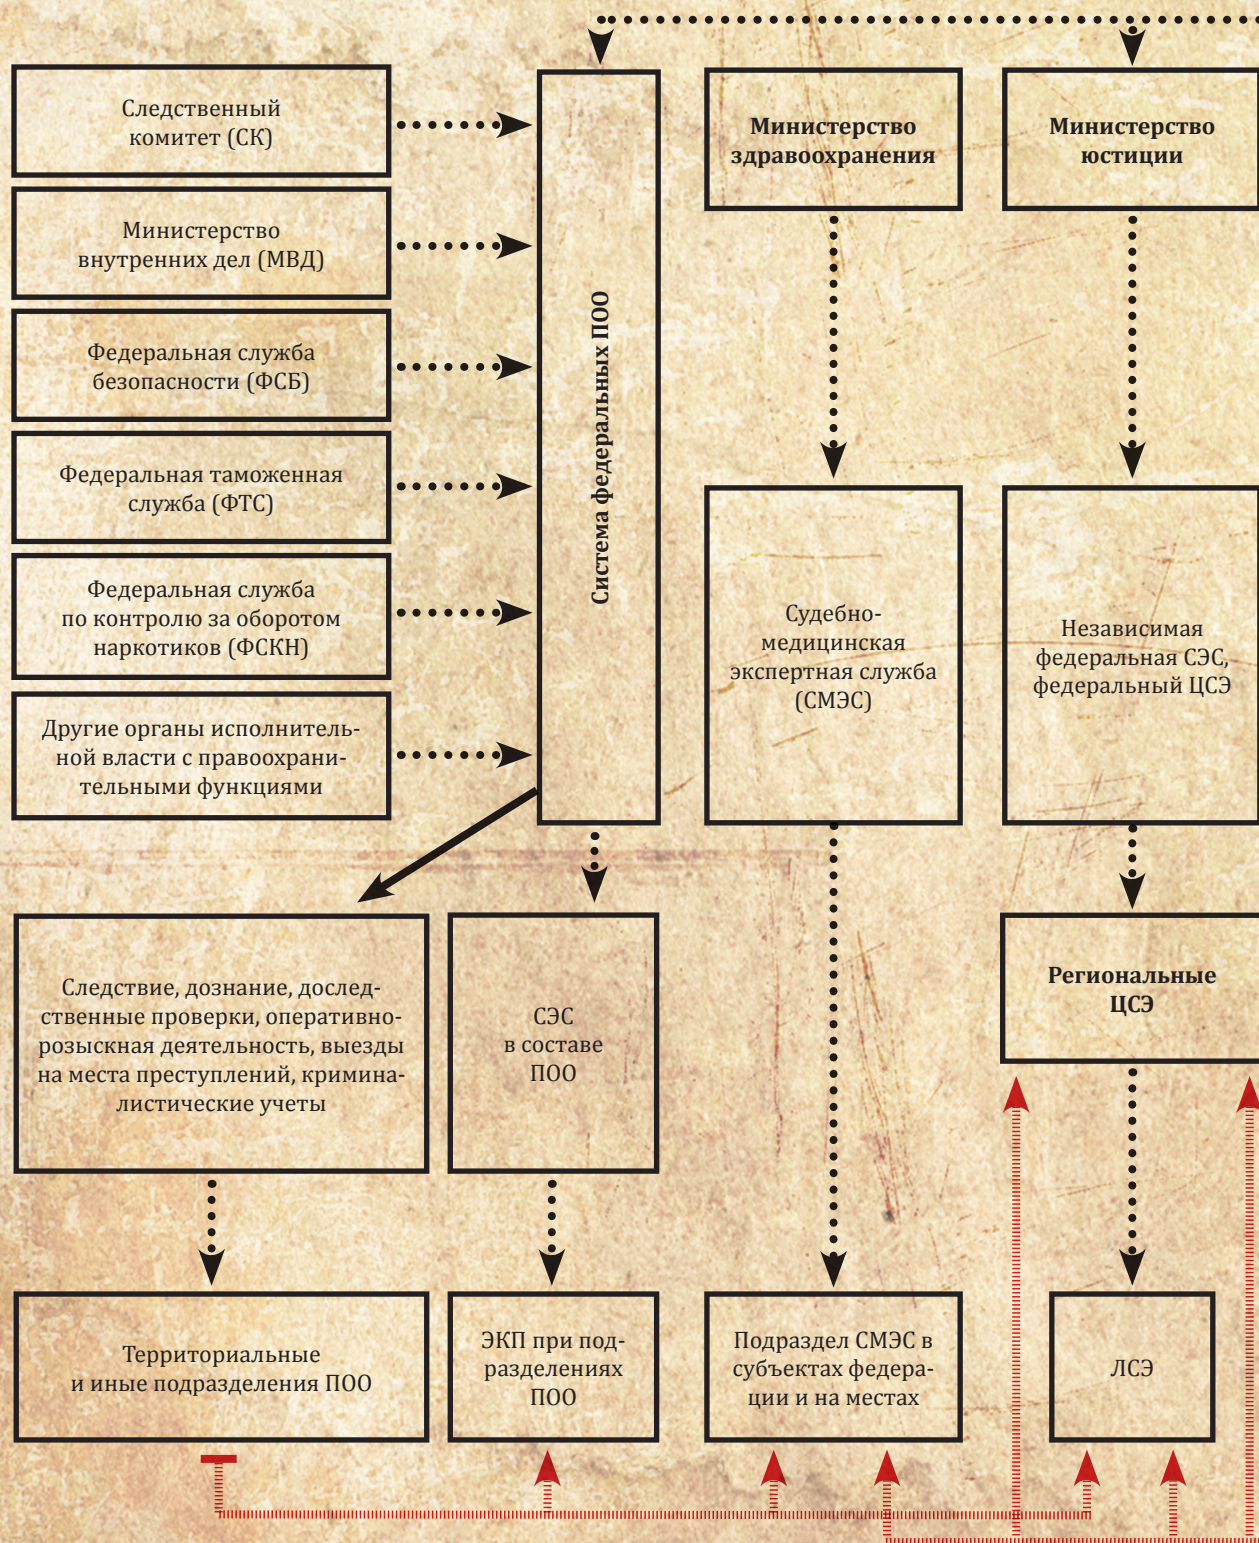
Следственный комитет (СК)

Министерство внутренних дел (МВД)

Федеральная служба безопасности (ФСБ)

Федеральная таможенная служба (ФТС)

Федеральная служба по контролю за оборотом наркотиков (ФСКН)

Другие органы исполнительной власти с правоохранительными функциями

Система федеральных ПОО

Министерство здравоохранения

Министерство юстиции

Судебно-медицинская экспертная служба (СМЭС)

Независимая федеральная СЭС, федеральный ЦСЭ

Следствие, дознание, доследственные проверки, оперативно-розыскная деятельность, выезды на места преступлений, криминалистические учеты

СЭС в составе ПОО

Региональные ЦСЭ

Территориальные и иные подразделения ПОО

ЭКП при подразделениях ПОО

Подраздел СМЭС в субъектах федерации и на местах

ЛСЭ